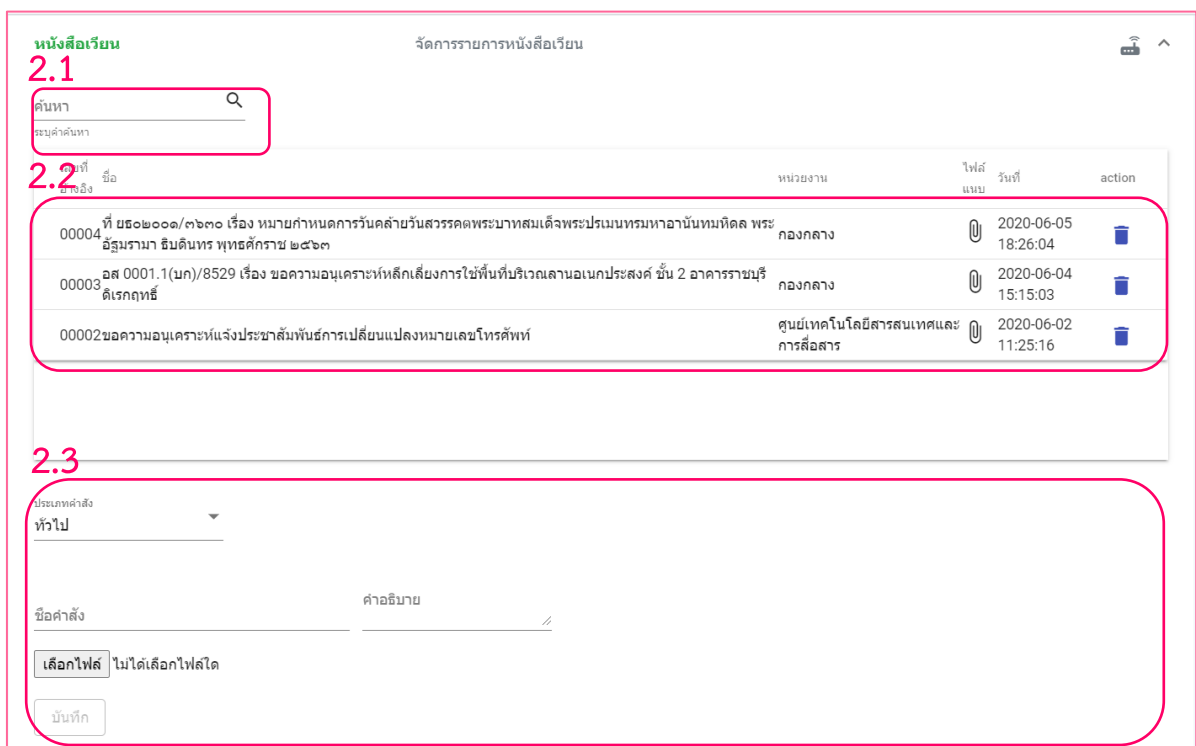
หนังสือเวียน

จัดการรายการหนังสือเวียน

2.1

ค้นหา

ระบุคำค้นหา

2.2

| ลำดับที่ อ้างอิง | ชื่อ | หน่วยงาน | ไฟล์แนบ | วันที่ | action |
|---|---|---|---|---|---|
| 00004 | ที่ ยธ๐๒๐๐๑/๓๖๓๐ เรื่อง หมายกำหนดการวันคล้ายวันสวรรคตพระบาทสมเด็จพระปรเมนทรมหาอานันทมหิดล พระอัฐมรามา ธิบดินทร พุทธศักราช ๒๕๖๓ | กองกลาง | | 2020-06-05 18:26:04 | |
| 00003 | อส 0001.1(บก)/8529 เรื่อง ขอความอนุเคราะห์หลีกเลี่ยงการใช้พื้นที่บริเวณลานอเนกประสงค์ ชั้น 2 อาคารราชบุริดิเรกฤทธิ์ | กองกลาง | | 2020-06-04 15:15:03 | |
| 00002 | ขอความอนุเคราะห์แจ้งประชาสัมพันธ์การเปลี่ยนแปลงหมายเลขโทรศัพท์ | ศูนย์เทคโนโลยีสารสนเทศและการสื่อสาร | | 2020-06-02 11:25:16 | |

2.3

ประเภทคำสั่ง
ทั่วไป

ชื่อคำสั่ง

คำอธิบาย

เลือกไฟล์ ไม่ได้เลือกไฟล์ใด

บันทึก